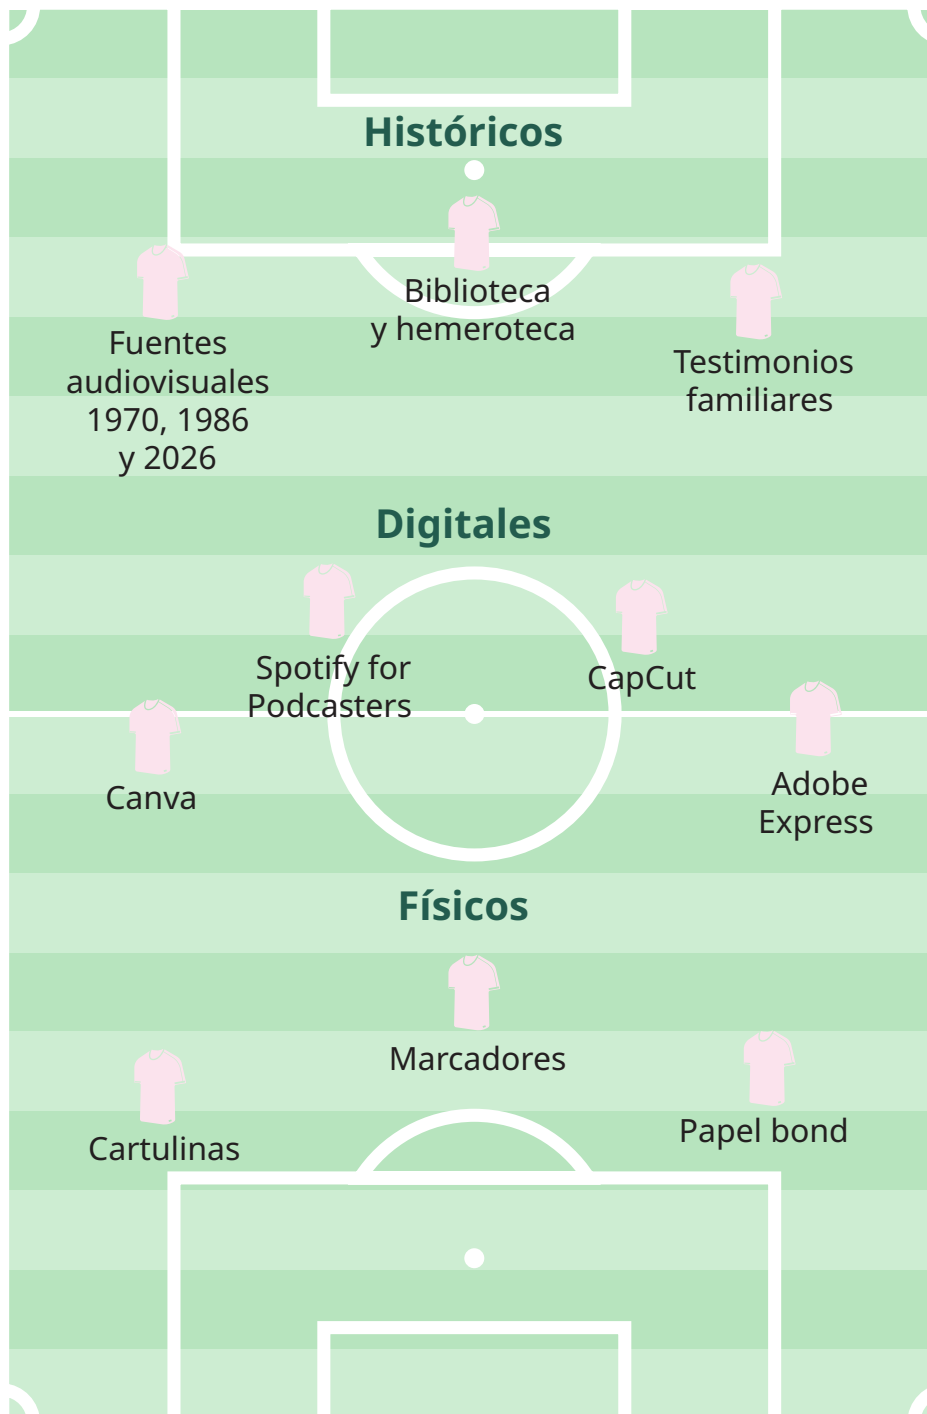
Históricos

Biblioteca y hemeroteca

Fuentes audiovisuales 1970, 1986 y 2026

Testimonios familiares

Digitales

Spotify for Podcasters

CapCut

Canva

Adobe Express

Físicos

Marcadores

Cartulinas

Papel bond